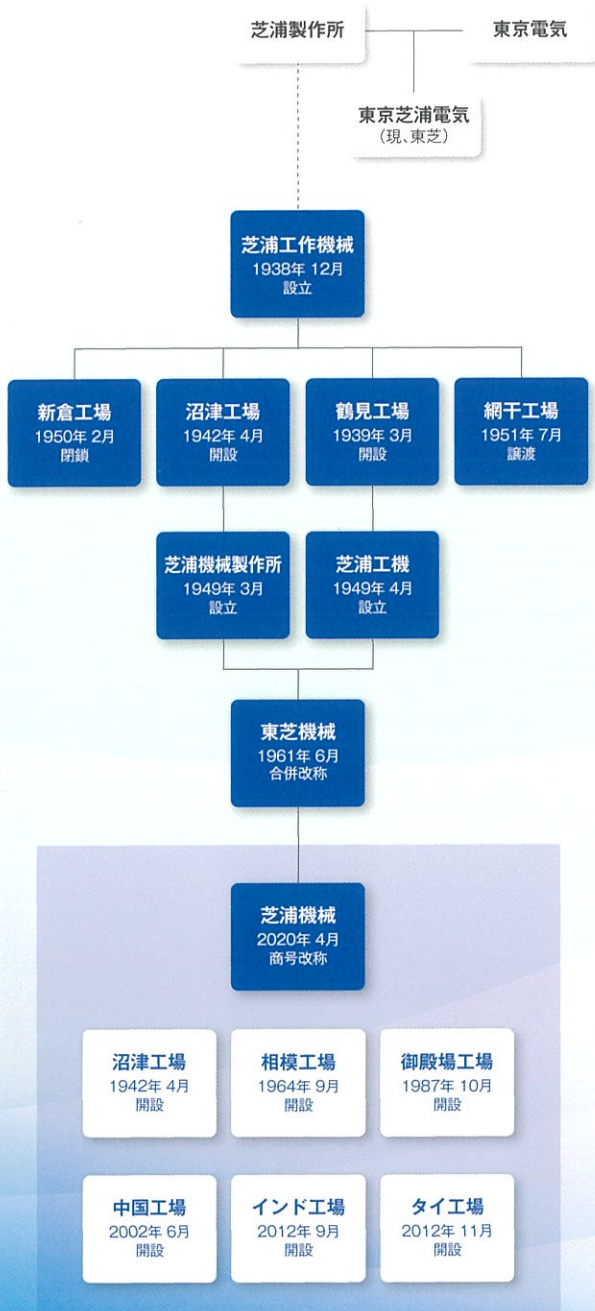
芝浦製作所

東京電気

東京芝浦電気
(現、東芝)

芝浦工作機械
1938年 12月
設立

新倉工場
1950年 2月
閉鎖

沼津工場
1942年 4月
開設

鶴見工場
1939年 3月
開設

網干工場
1951年 7月
譲渡

芝浦機械製作所
1949年 3月
設立

芝浦工機
1949年 4月
設立

東芝機械
1961年 6月
合併改称

芝浦機械
2020年 4月
商号改称

沼津工場
1942年 4月
開設

相模工場
1964年 9月
開設

御殿場工場
1987年 10月
開設

中国工場
2002年 6月
開設

インド工場
2012年 9月
開設

タイ工場
2012年 11月
開設